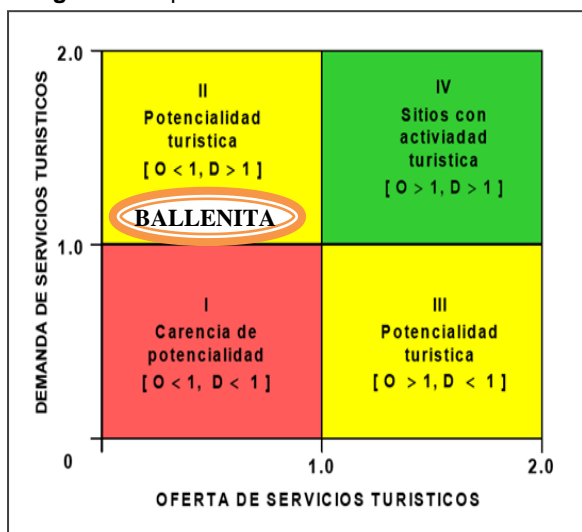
DEMANDA DE SERVICIOS TURISTICOS

2.0

1.0

0

II
Potencialidad turistica
[ O < 1, D > 1 ]

BALLENITA

IV
Sitios con activiadad turistica
[ O > 1, D > 1 ]

I
Carencia de potencialidad
[ O < 1, D < 1 ]

III
Potencialidad turistica
[ O > 1, D < 1 ]

1.0

2.0

OFERTA DE SERVICIOS TURISTICOS